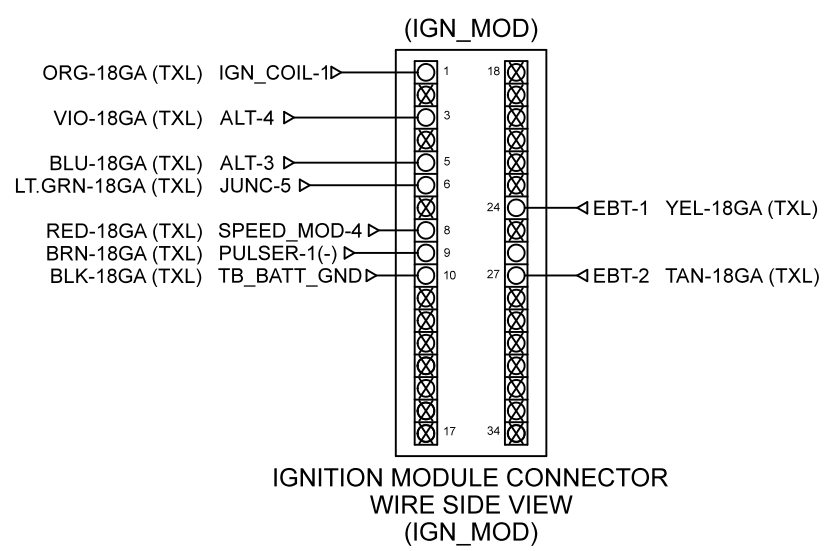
(IGN_MOD)

ORG-18GA (TXL) IGN_COIL-1
VIO-18GA (TXL) ALT-4
BLU-18GA (TXL) ALT-3
LT.GRN-18GA (TXL) JUNC-5
RED-18GA (TXL) SPEED_MOD-4
BRN-18GA (TXL) PULSER-1(-)
BLK-18GA (TXL) TB_BATT_GND

1
3
5
6
8
9
10
17

18
24
27
34

EBT-1 YEL-18GA (TXL)
EBT-2 TAN-18GA (TXL)

IGNITION MODULE CONNECTOR
WIRE SIDE VIEW
(IGN_MOD)